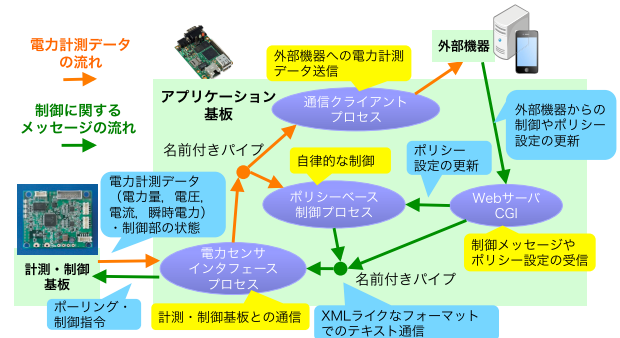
電力計測データの流れ

制御に関するメッセージの流れ

アプリケーション基板

外部機器への電力計測データ送信

外部機器

通信クライアントプロセス

外部機器からの制御やポリシー設定の更新

名前付きパイプ

自律的な制御

ポリシー設定の更新

電力計測データ（電力量，電圧，電流，瞬時電力）・制御部の状態

ポリシーベース制御プロセス

Webサーバ CGI

制御メッセージやポリシー設定の受信

計測・制御基板

電力センサインタフェースプロセス

名前付きパイプ

ポーリング・制御指令

計測・制御基板との通信

XMLライクなフォーマットでのテキスト通信